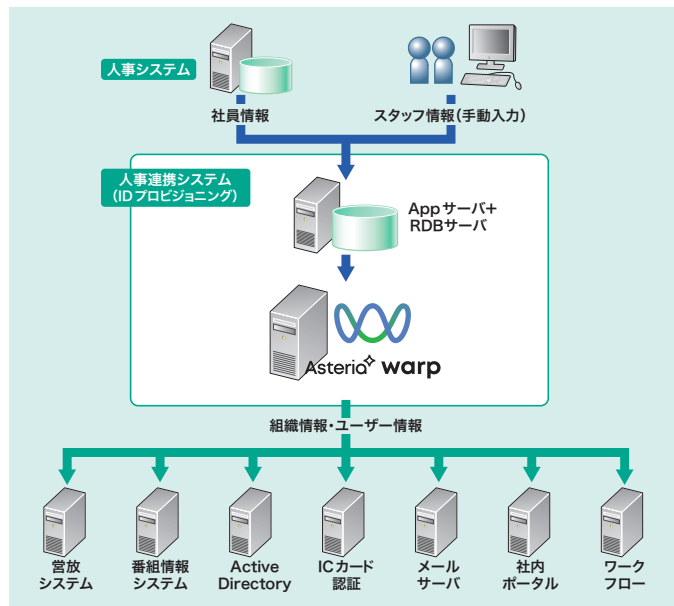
人事システム

社員情報

スタッフ情報(手動入力)

人事連携システム
(IDプロビジョニング)

Appサーバ+
RDBサーバ

Asteria warp

組織情報・ユーザー情報

営放
システム

番組情報
システム

Active
Directory

ICカード
認証

メール
サーバ

社内
ポータル

ワーク
フロー